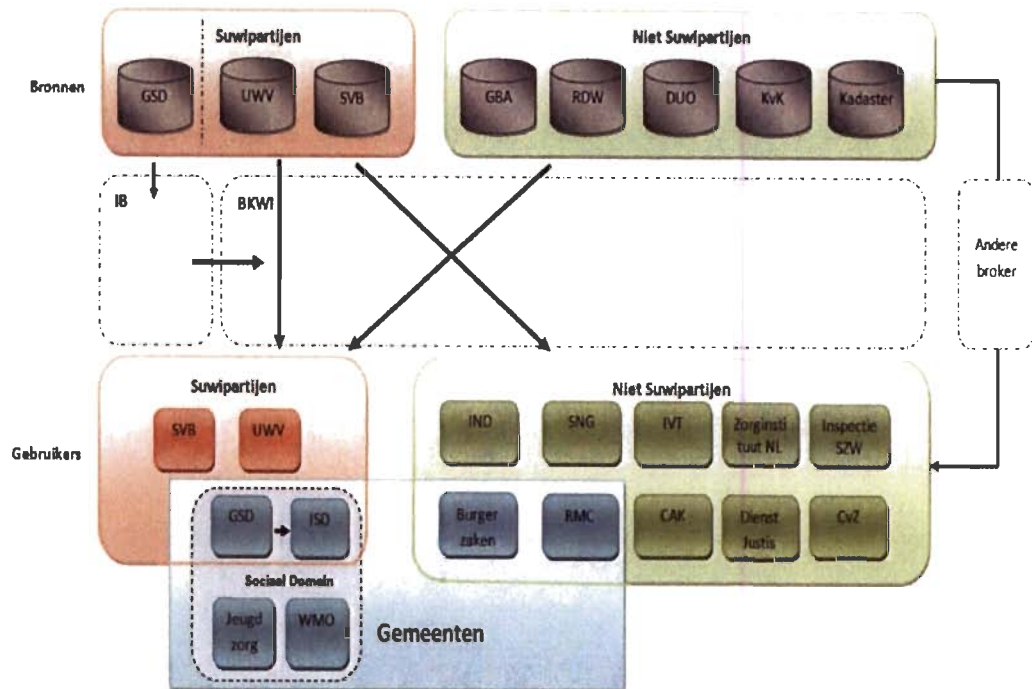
Suwipartijen

Niet Suwipartijen

Bronnen

GSD

UWV

SVB

GBA

RDW

DUO

KvK

Kadaster

IB

BKWI

Andere broker

Suwipartijen

Niet Suwipartijen

Gebruikers

SVB

UWV

IND

SNG

IVT

Zorginstituut NL

Inspectie SZW

GSD

ISD

Burger zaken

RMC

CAK

Dienst Justis

CvZ

Sociaal Domein

Jeugd zorg

WMO

Gemeenten